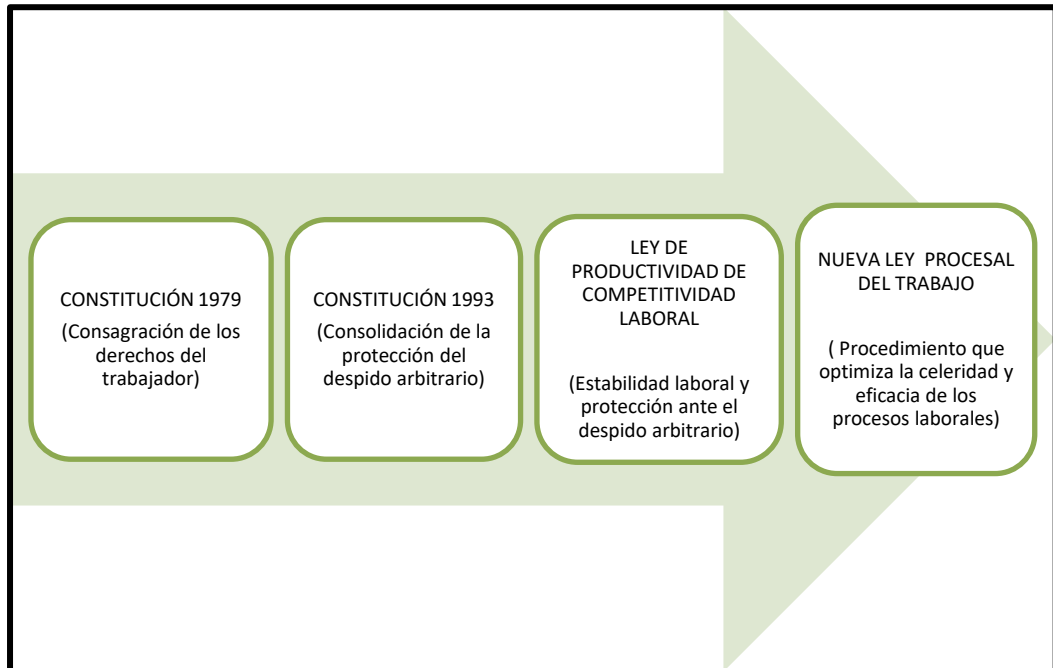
CONSTITUCIÓN 1979

(Consagración de los derechos del trabajador)

CONSTITUCIÓN 1993

(Consolidación de la protección del despido arbitrario)

LEY DE PRODUCTIVIDAD DE COMPETITIVIDAD LABORAL

(Estabilidad laboral y protección ante el despido arbitrario)

NUEVA LEY PROCESAL DEL TRABAJO

( Procedimiento que optimiza la celeridad y eficacia de los procesos laborales)